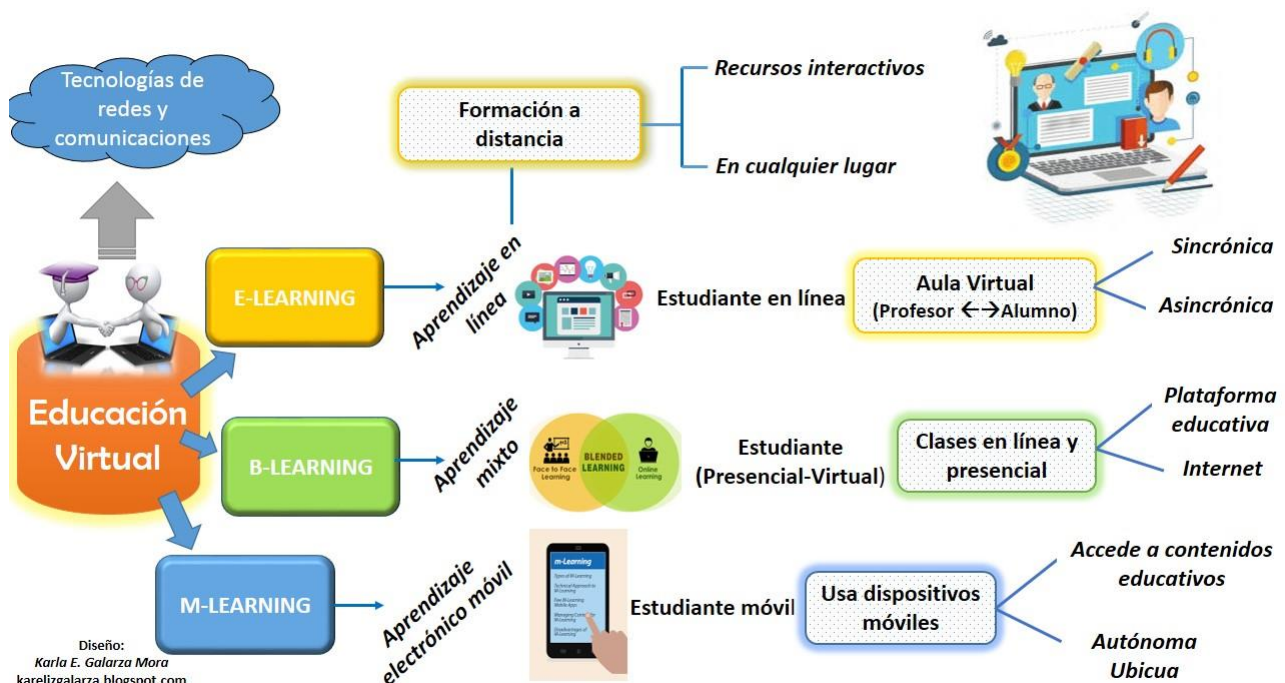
Tecnologías de redes y comunicaciones

Formación a distancia

Recursos interactivos

En cualquier lugar

Educación Virtual

E-LEARNING

Aprendizaje en línea

Estudiante en línea

Aula Virtual (Profesor ←→Alumno)

Sincrónica

Asincrónica

B-LEARNING

Aprendizaje mixto

Face to Face Learning

BLENDED LEARNING

Online Learning

Estudiante (Presencial-Virtual)

Clases en línea y presencial

Plataforma educativa

Internet

M-LEARNING

Aprendizaje electrónico móvil

m-Learning

Estudiante móvil

Usa dispositivos móviles

Accede a contenidos educativos

Autónoma

Ubicua

Diseño:
Karla E. Galarza Mora
karelizgalarza.blogspot.com